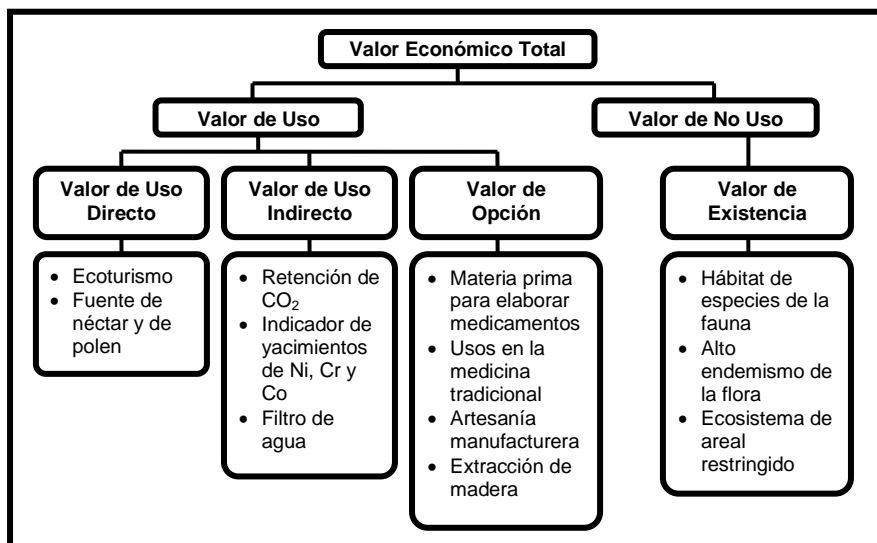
Valor Económico Total

Valor de Uso

Valor de No Uso

Valor de Uso Directo

- Ecoturismo
- Fuente de néctar y de polen

Valor de Uso Indirecto

- Retención de $CO_2$
- Indicador de yacimientos de Ni, Cr y Co
- Filtro de agua

Valor de Opción

- Materia prima para elaborar medicamentos
- Usos en la medicina tradicional
- Artesanía manufacturera
- Extracción de madera

Valor de Existencia

- Hábitat de especies de la fauna
- Alto endemismo de la flora
- Ecosistema de areal restringido